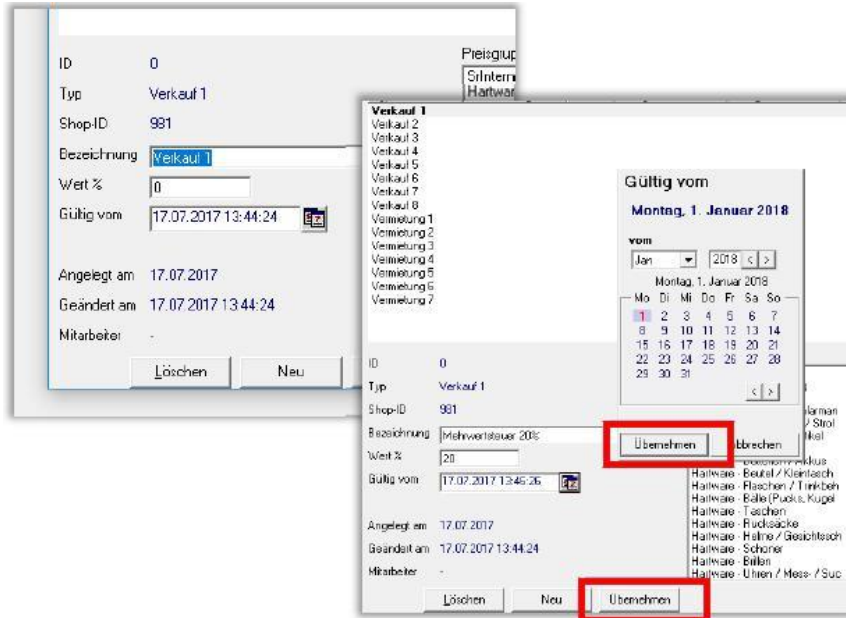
ID 0
Typ Verkauf 1
Shop-ID 981
Bezeichnung Verkauf 1
Wert % 0
Gültig vom 17.07.2017 13:44:24

Angelegt am 17.07.2017
Geändert am 17.07.2017 13:44:24
Mitarbeiter -

Löschen Neu

Preisgrup
SrIntern
Hartwar

Verkauf 1
Verkauf 2
Verkauf 3
Verkauf 4
Verkauf 5
Verkauf 6
Verkauf 7
Verkauf 8
Vermietung 1
Vermietung 2
Vermietung 3
Vermietung 4
Vermietung 5
Vermietung 6
Vermietung 7

Gültig vom
Montag, 1. Januar 2018
vom
Jan 2018
Montag, 1. Januar 2018

| Mo | Di | Mi | Do | Fr | Sa | So |
|---|---|---|---|---|---|---|
| 1 | 2 | 3 | 4 | 5 | 6 | 7 |
| 8 | 9 | 10 | 11 | 12 | 13 | 14 |
| 15 | 16 | 17 | 18 | 19 | 20 | 21 |
| 22 | 23 | 24 | 25 | 26 | 27 | 28 |
| 29 | 30 | 31 | | | | |

Übernehmen Abbrechen

ID 0
Typ Verkauf 1
Shop-ID 981
Bezeichnung Mehrwertsteuer 20%
Wert % 20
Gültig vom 17.07.2017 13:46:26

Angelegt am 17.07.2017
Geändert am 17.07.2017 13:44:24
Mitarbeiter -

Löschen Neu Übernehmen

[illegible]larmen
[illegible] / Strol
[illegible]kel
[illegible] Akkus
Hartware - Beutel / Kleintasch
Hartware - Flaschen / Trinkbeh
Hartware - Bälle (Pucks, Kugel
Hartware - Taschen
Hartware - Rucksäcke
Hartware - Helme / Gesichtsch
Hartware - Schoner
Hartware - Brillen
Hartware - Uhren / Mess- / Suc